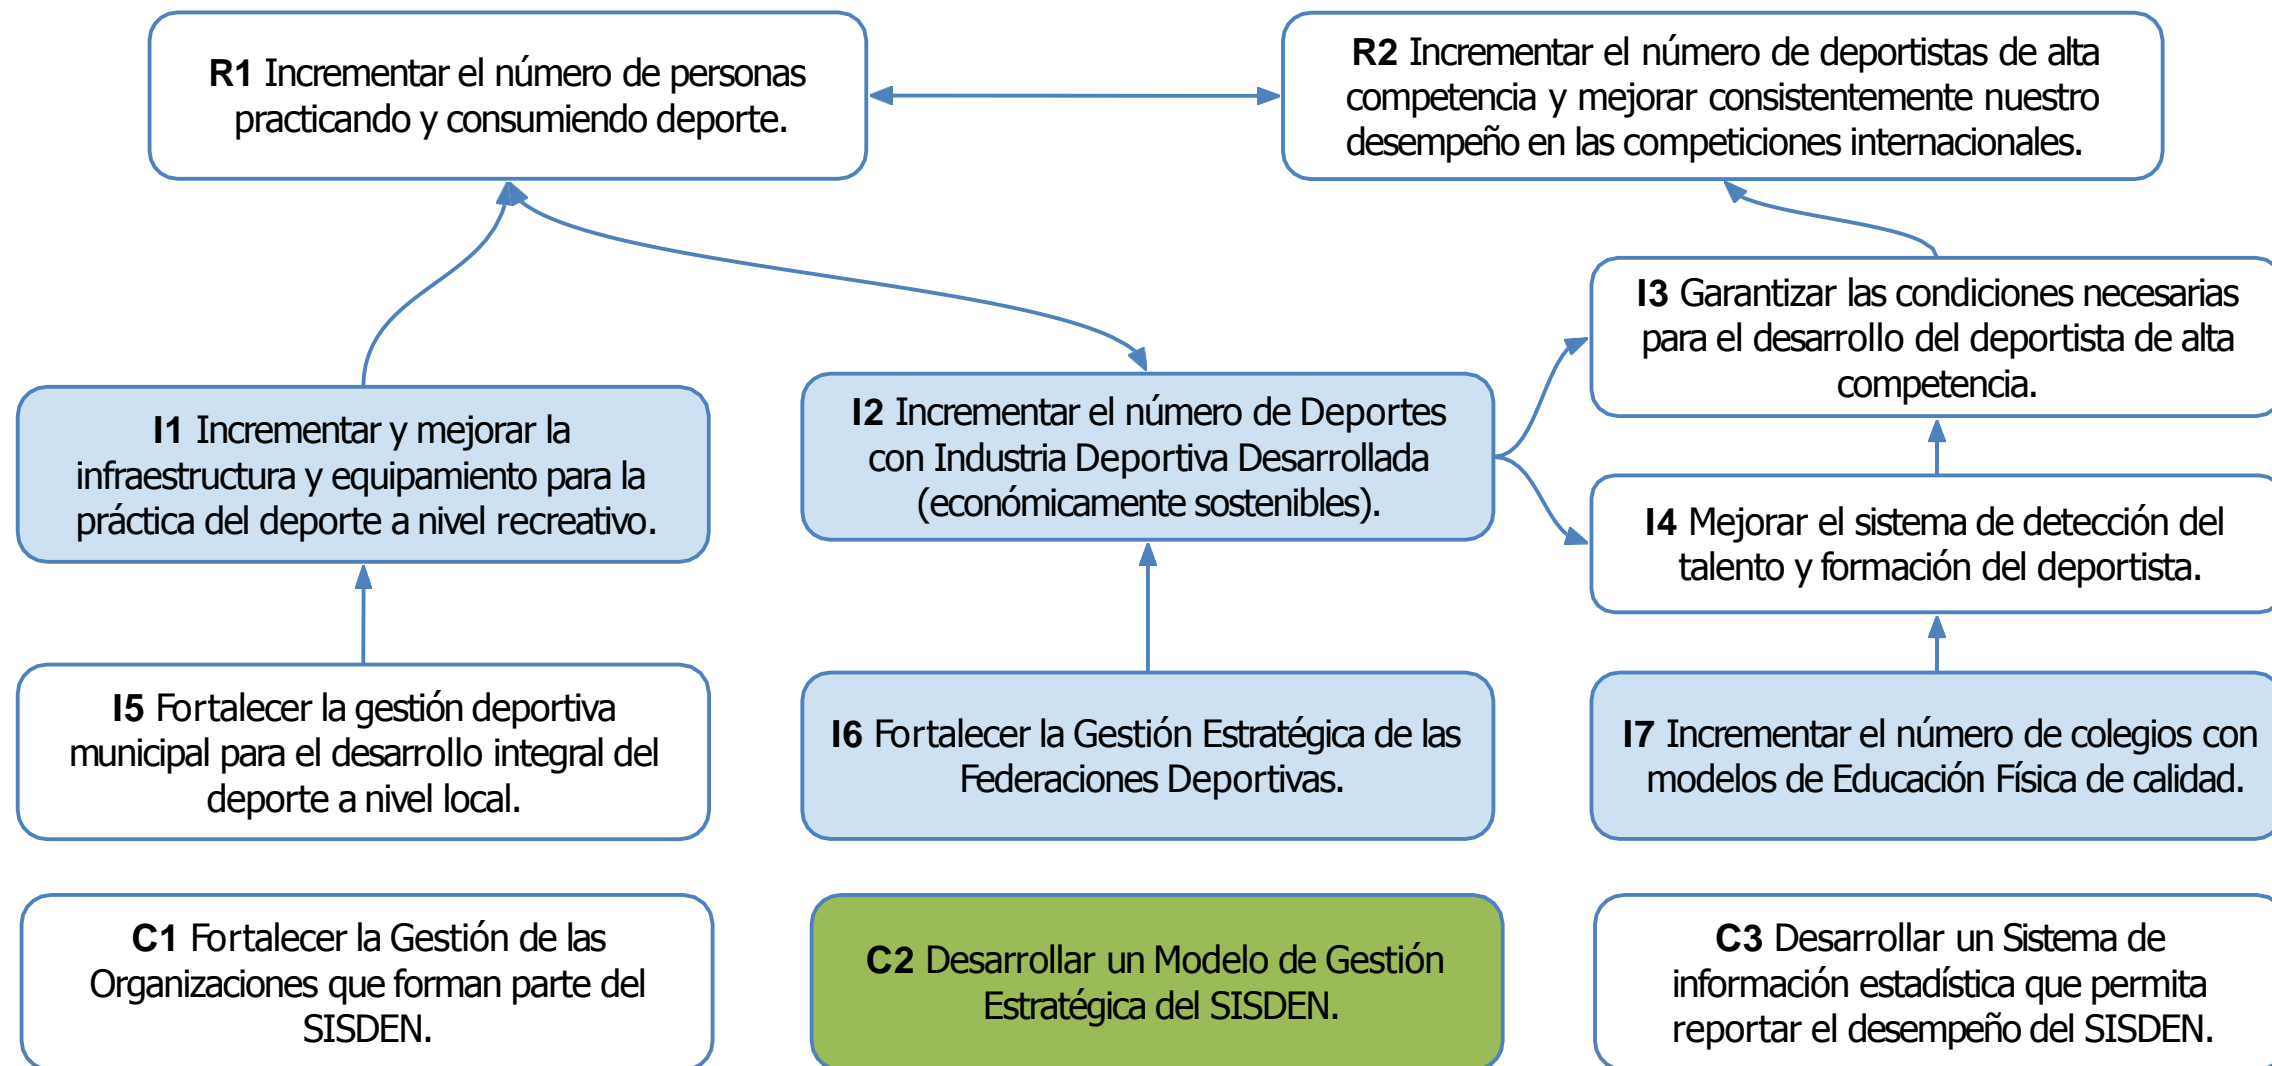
**R1** Incrementar el número de personas practicando y consumiendo deporte.

**R2** Incrementar el número de deportistas de alta competencia y mejorar consistentemente nuestro desempeño en las competiciones internacionales.

**I3** Garantizar las condiciones necesarias para el desarrollo del deportista de alta competencia.

**I1** Incrementar y mejorar la infraestructura y equipamiento para la práctica del deporte a nivel recreativo.

**I2** Incrementar el número de Deportes con Industria Deportiva Desarrollada (económicamente sostenibles).

**I4** Mejorar el sistema de detección del talento y formación del deportista.

**I5** Fortalecer la gestión deportiva municipal para el desarrollo integral del deporte a nivel local.

**I6** Fortalecer la Gestión Estratégica de las Federaciones Deportivas.

**I7** Incrementar el número de colegios con modelos de Educación Física de calidad.

**C1** Fortalecer la Gestión de las Organizaciones que forman parte del SISDEN.

**C2** Desarrollar un Modelo de Gestión Estratégica del SISDEN.

**C3** Desarrollar un Sistema de información estadística que permita reportar el desempeño del SISDEN.